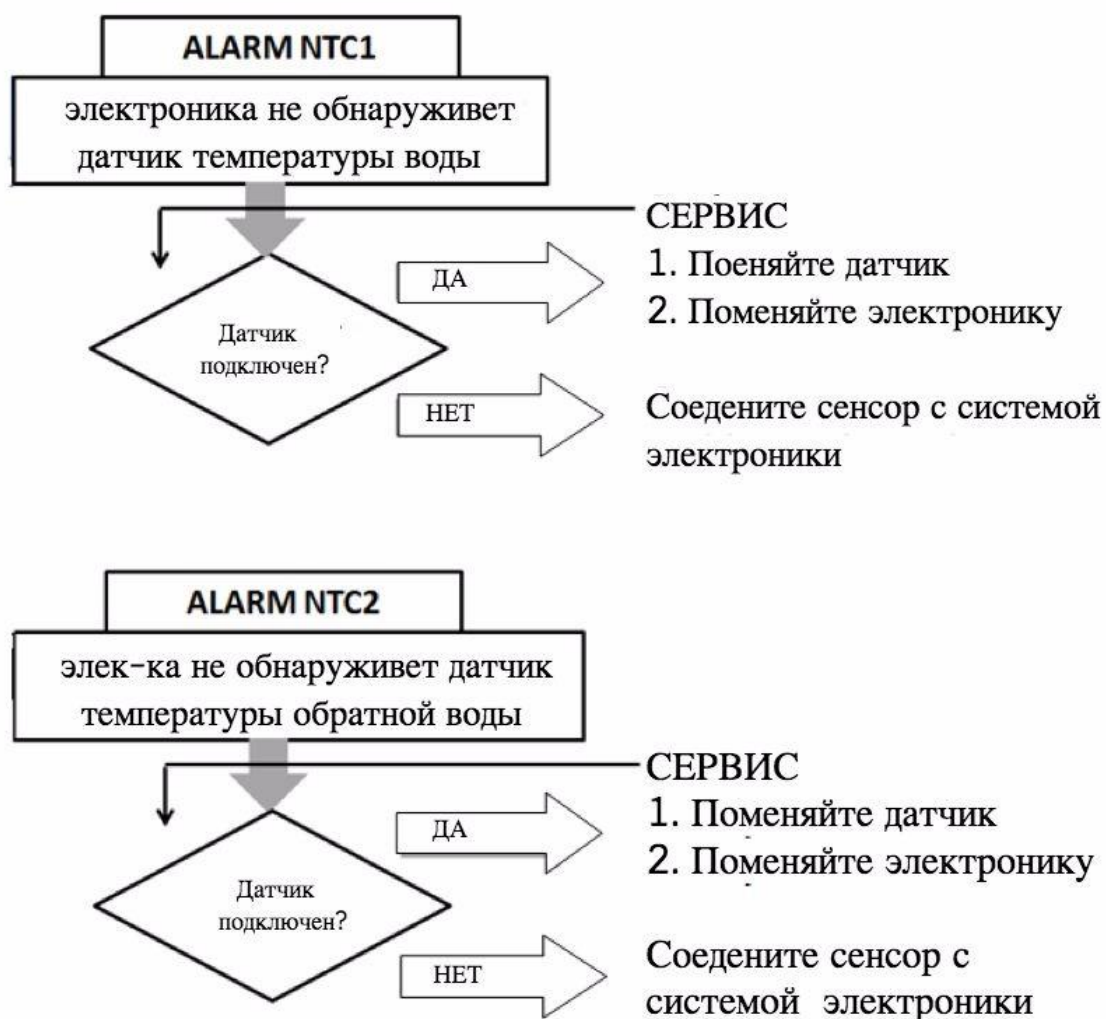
ALARM NTC1

электроника не обнаруживет датчик температуры воды

СЕРВИС
1. Поеняйте датчик
2. Поменяйте электронику

ДА

Датчик подключен?

НЕТ

Соедените сенсор с системой электроники

ALARM NTC2

элек-ка не обнаруживет датчик температуры обратной воды

СЕРВИС
1. Поменяйте датчик
2. Поменяйте электронику

ДА

Датчик подключен?

НЕТ

Соедените сенсор с системой электроники